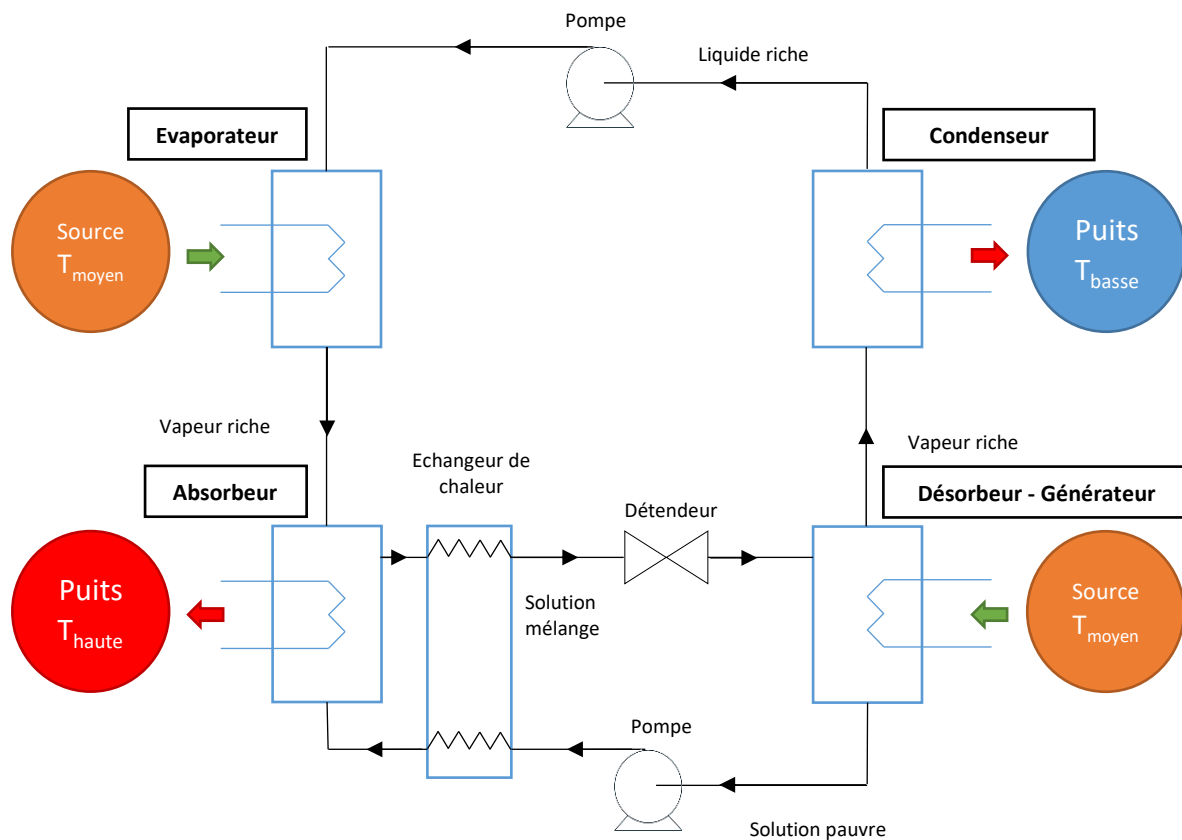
Pompe

Liquide riche

Evaporateur

Condenseur

Source
$T_{moyen}$

Puits
$T_{basse}$

Vapeur riche

Vapeur riche

Echangeur de chaleur

Absorbeur

Désorbeur - Générateur

Détendeur

Puits
$T_{haute}$

Solution mélange

Source
$T_{moyen}$

Pompe

Solution pauvre